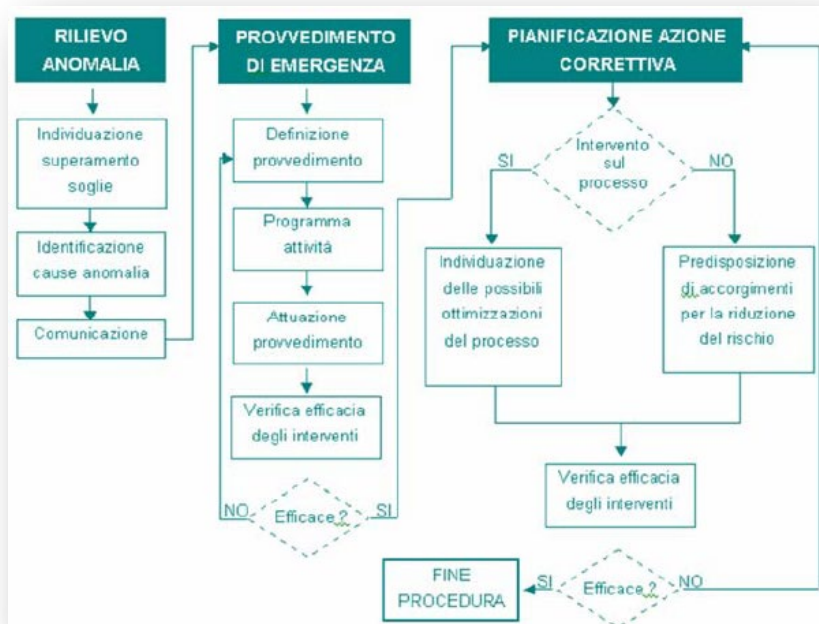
RILIEVO ANOMALIA

Individuazione superamento soglie

Identificazione cause anomalia

Comunicazione

PROVVEDIMENTO DI EMERGENZA

Definizione provvedimento

Programma attività

Attuazione provvedimento

Verifica efficacia degli interventi

NO

Efficace ?

SI

PIANIFICAZIONE AZIONE CORRETTIVA

Intervento sul processo

SI

NO

Individuazione delle possibili ottimizzazioni del processo

Predisposizione di accorgimenti per la riduzione del rischio

Verifica efficacia degli interventi

FINE PROCEDURA

SI

Efficace ?

NO